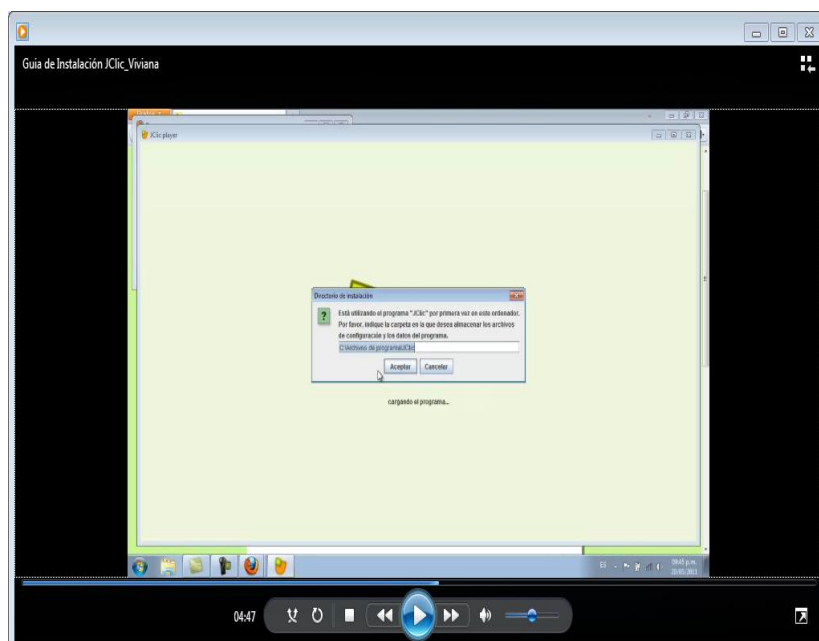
Guia de Instalación JClic_Viviana

JClic player

Directorio de instalación

Está utilizando el programa "JClic" por primera vez en este ordenador. Por favor, indique la carpeta en la que desea almacenar los archivos de configuración y los datos del programa.

C:\Archivos de programa\JClic

Aceptar Cancelar

cargando el programa...

09:45 p.m.
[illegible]

04:47